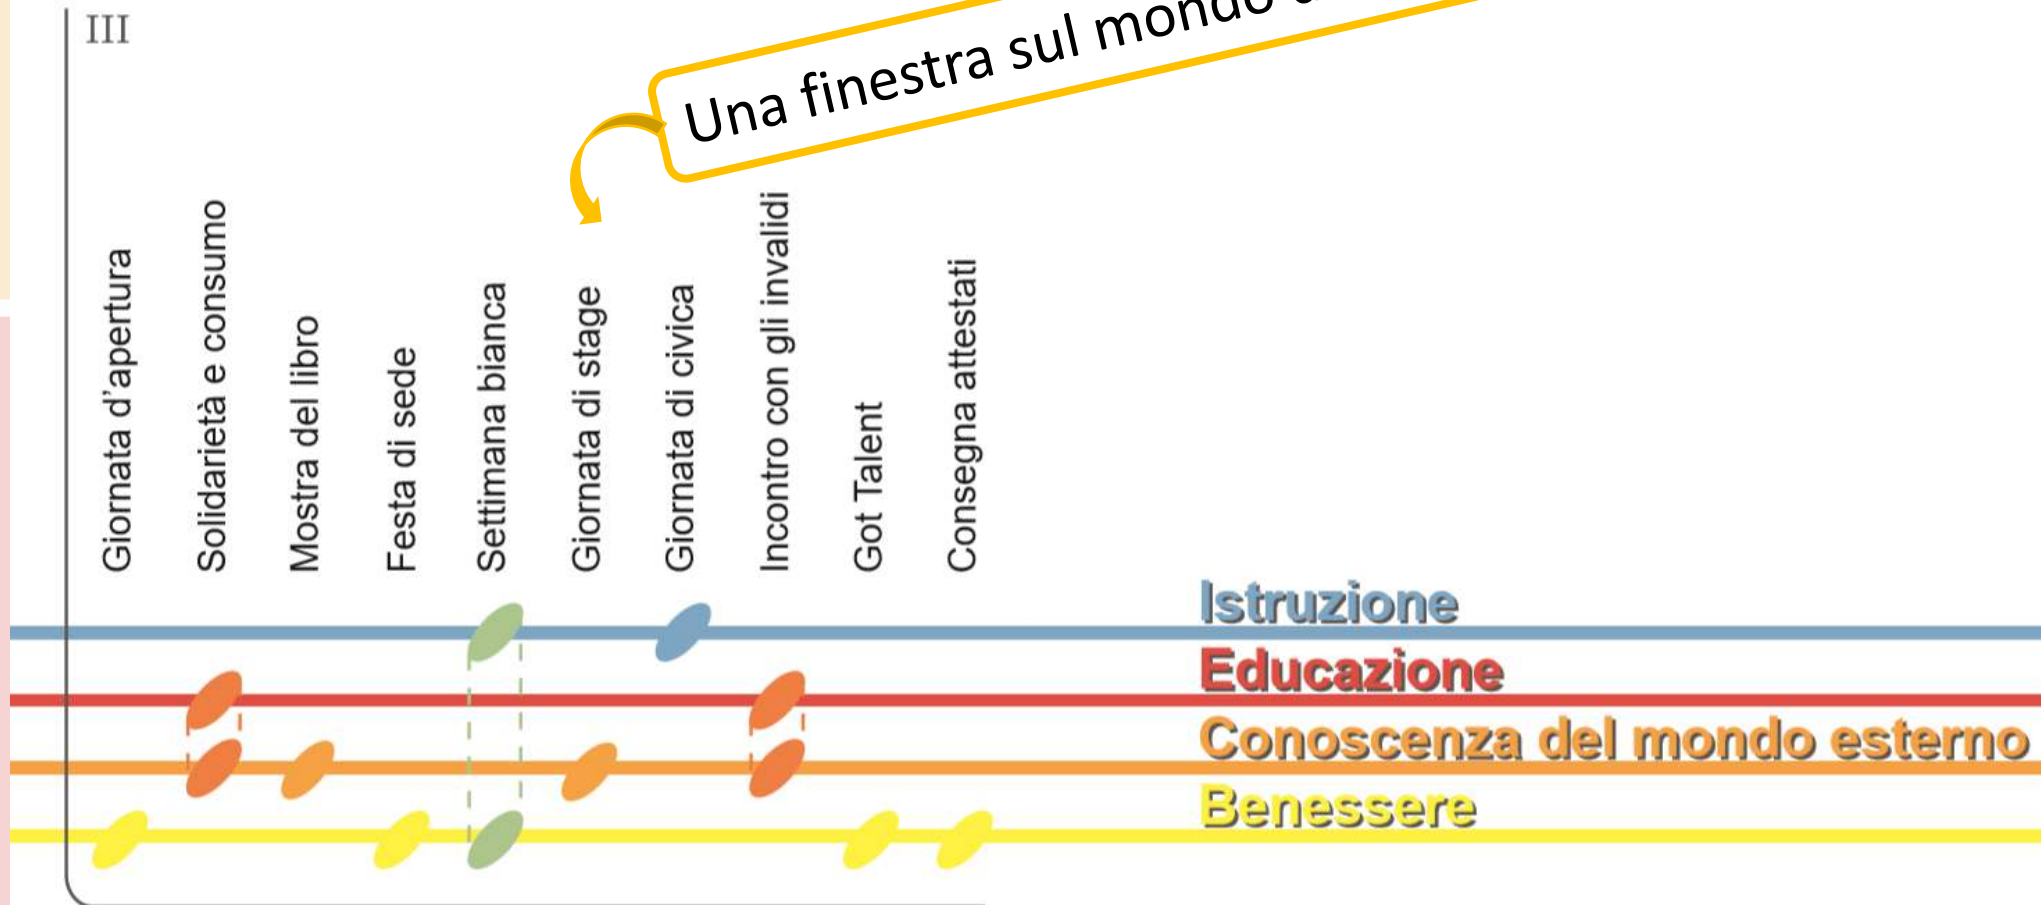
III

Una finestra sul mondo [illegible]

Giornata d'apertura

Solidarietà e consumo

Mostra del libro

Festa di sede

Settimana bianca

Giornata di stage

Giornata di civica

Incontro con gli invalidi

Got Talent

Consegna attestati

Istruzione

Educazione

Conoscenza del mondo esterno

Benessere